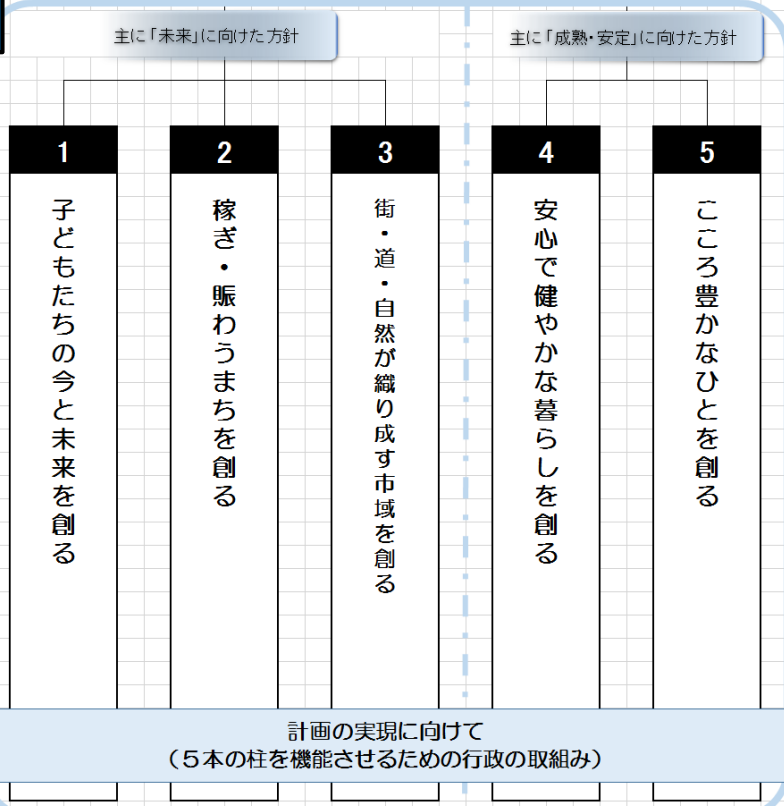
主に「未来」に向けた方針

主に「成熟・安定」に向けた方針

1
子どもたちの今と未来を創る

2
稼ぎ・賑わうまちを創る

3
街・道・自然が織り成す市域を創る

4
安心で健やかな暮らしを創る

5
こころ豊かなひとを創る

計画の実現に向けて
（５本の柱を機能させるための行政の取組み）